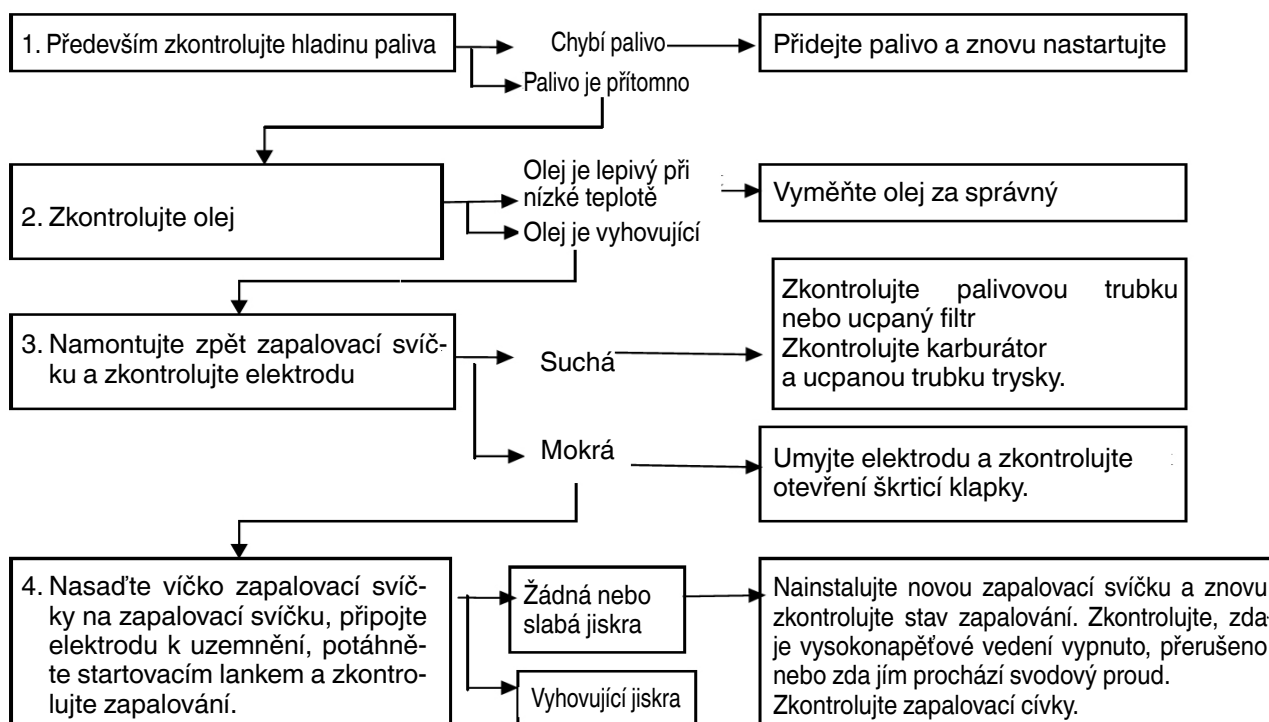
1. Především zkontrolujte hladinu paliva

Chybí palivo

Přidejte palivo a znovu nastartujte

Palivo je přítomno

2. Zkontrolujte olej

Olej je lepivý při nízké teplotě

Vyměňte olej za správný

Olej je vyhovující

3. Namontujte zpět zapalovací svíčku a zkontrolujte elektrodu

Suchá

Zkontrolujte palivovou trubku nebo ucpaný filtr
Zkontrolujte karburátor a ucpanou trubku trysky.

Mokrá

Umyjte elektrodu a zkontrolujte otevření škrticí klapky.

4. Nasaďte víčko zapalovací svíčky na zapalovací svíčku, připojte elektrodu k uzemnění, potáhněte startovacím lankem a zkontrolujte zapalování.

Žádná nebo slabá jiskra

Nainstalujte novou zapalovací svíčku a znovu zkontrolujte stav zapalování. Zkontrolujte, zda je vysokonapěťové vedení vypnuto, přerušeno nebo zda jím prochází svodový proud.
Zkontrolujte zapalovací cívky.

Vyhovující jiskra